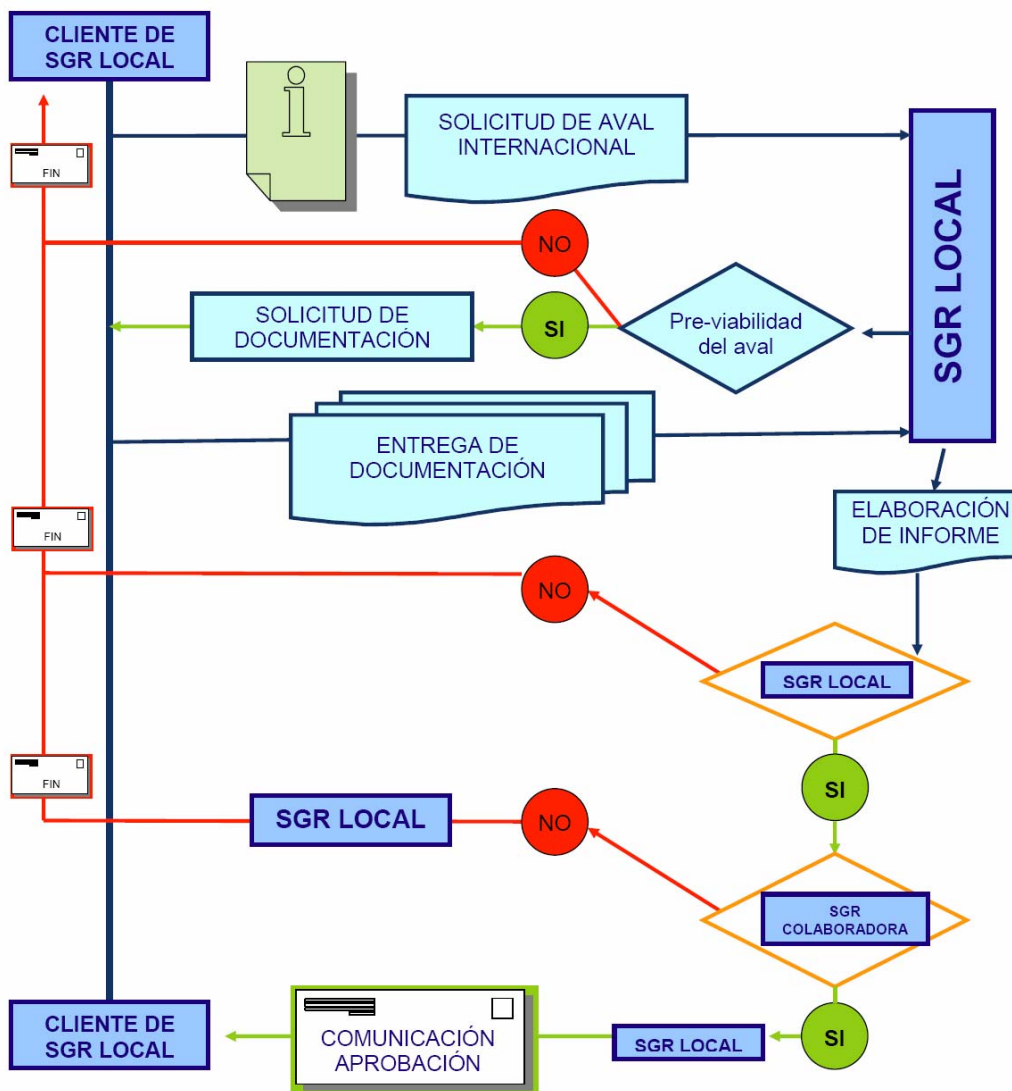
CLIENTE DE SGR LOCAL

FIN

SOLICITUD DE AVAL INTERNACIONAL

SGR LOCAL

NO

SOLICITUD DE DOCUMENTACIÓN

SI

Pre-viabilidad del aval

ENTREGA DE DOCUMENTACIÓN

FIN

ELABORACIÓN DE INFORME

NO

SGR LOCAL

FIN

SI

SGR LOCAL

NO

SGR COLABORADORA

CLIENTE DE SGR LOCAL

COMUNICACIÓN APROBACIÓN

SGR LOCAL

SI